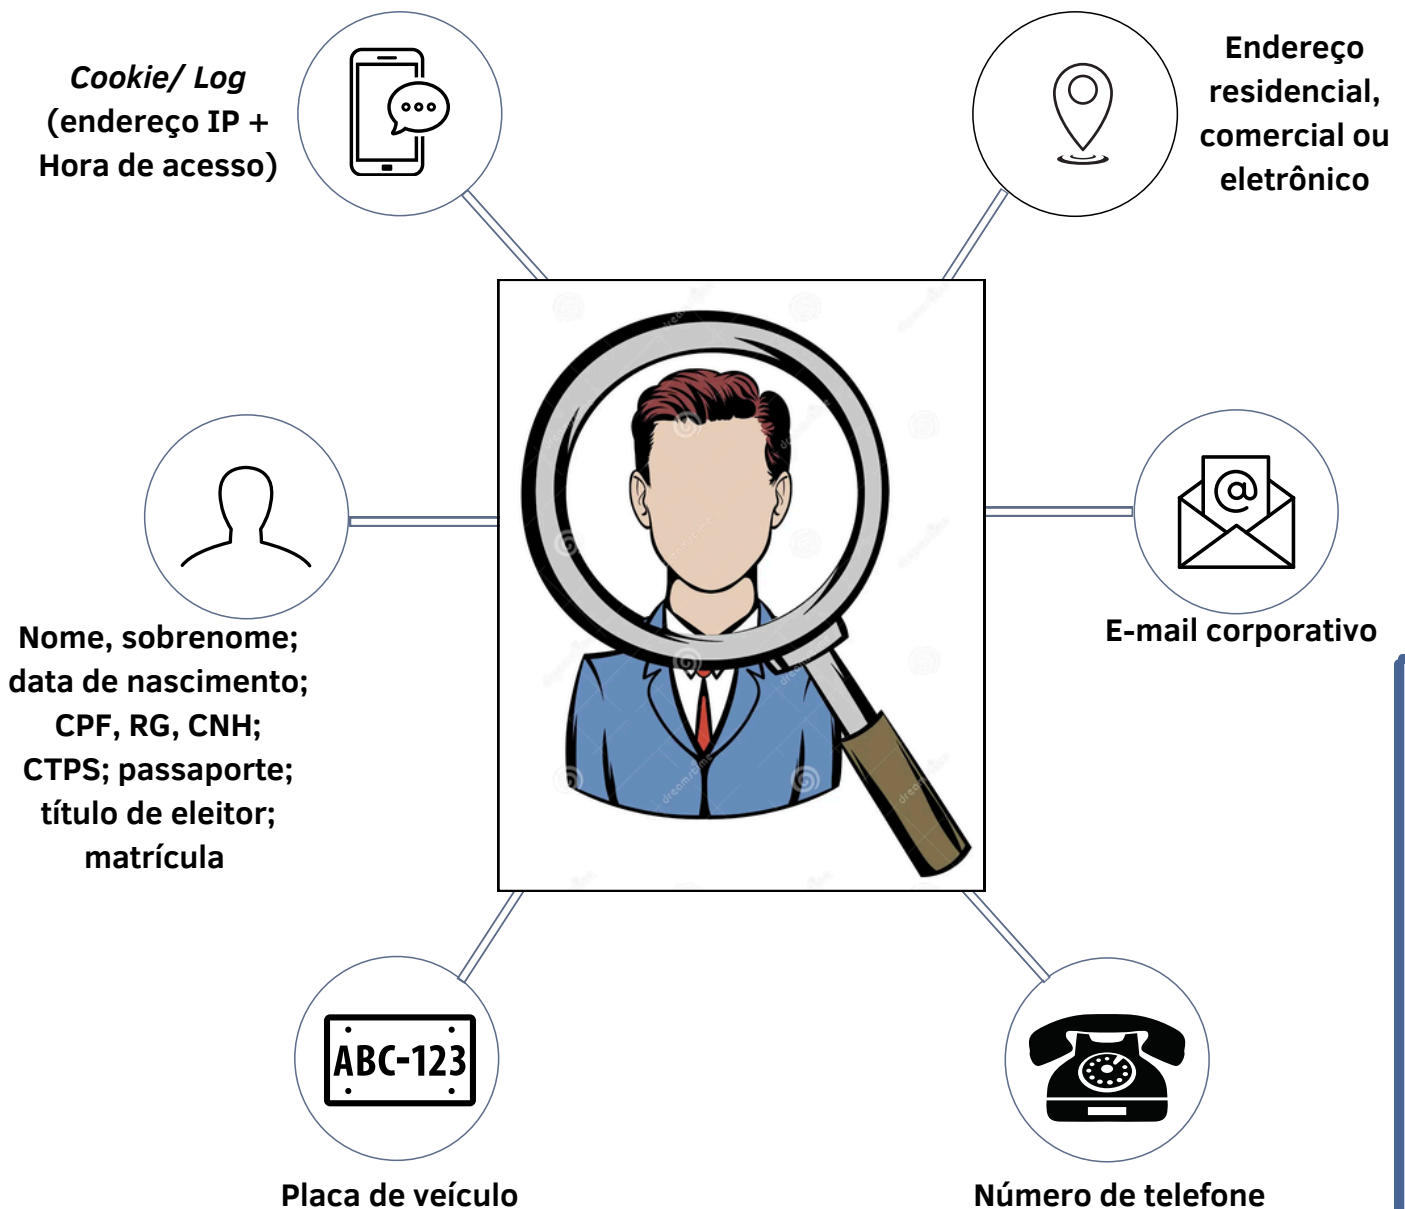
Cookie/ Log (endereço IP + Hora de acesso)

Endereço residencial, comercial ou eletrônico

Nome, sobrenome; data de nascimento; CPF, RG, CNH; CTPS; passaporte; título de eleitor; matrícula

E-mail corporativo

ABC-123

Placa de veículo

Número de telefone